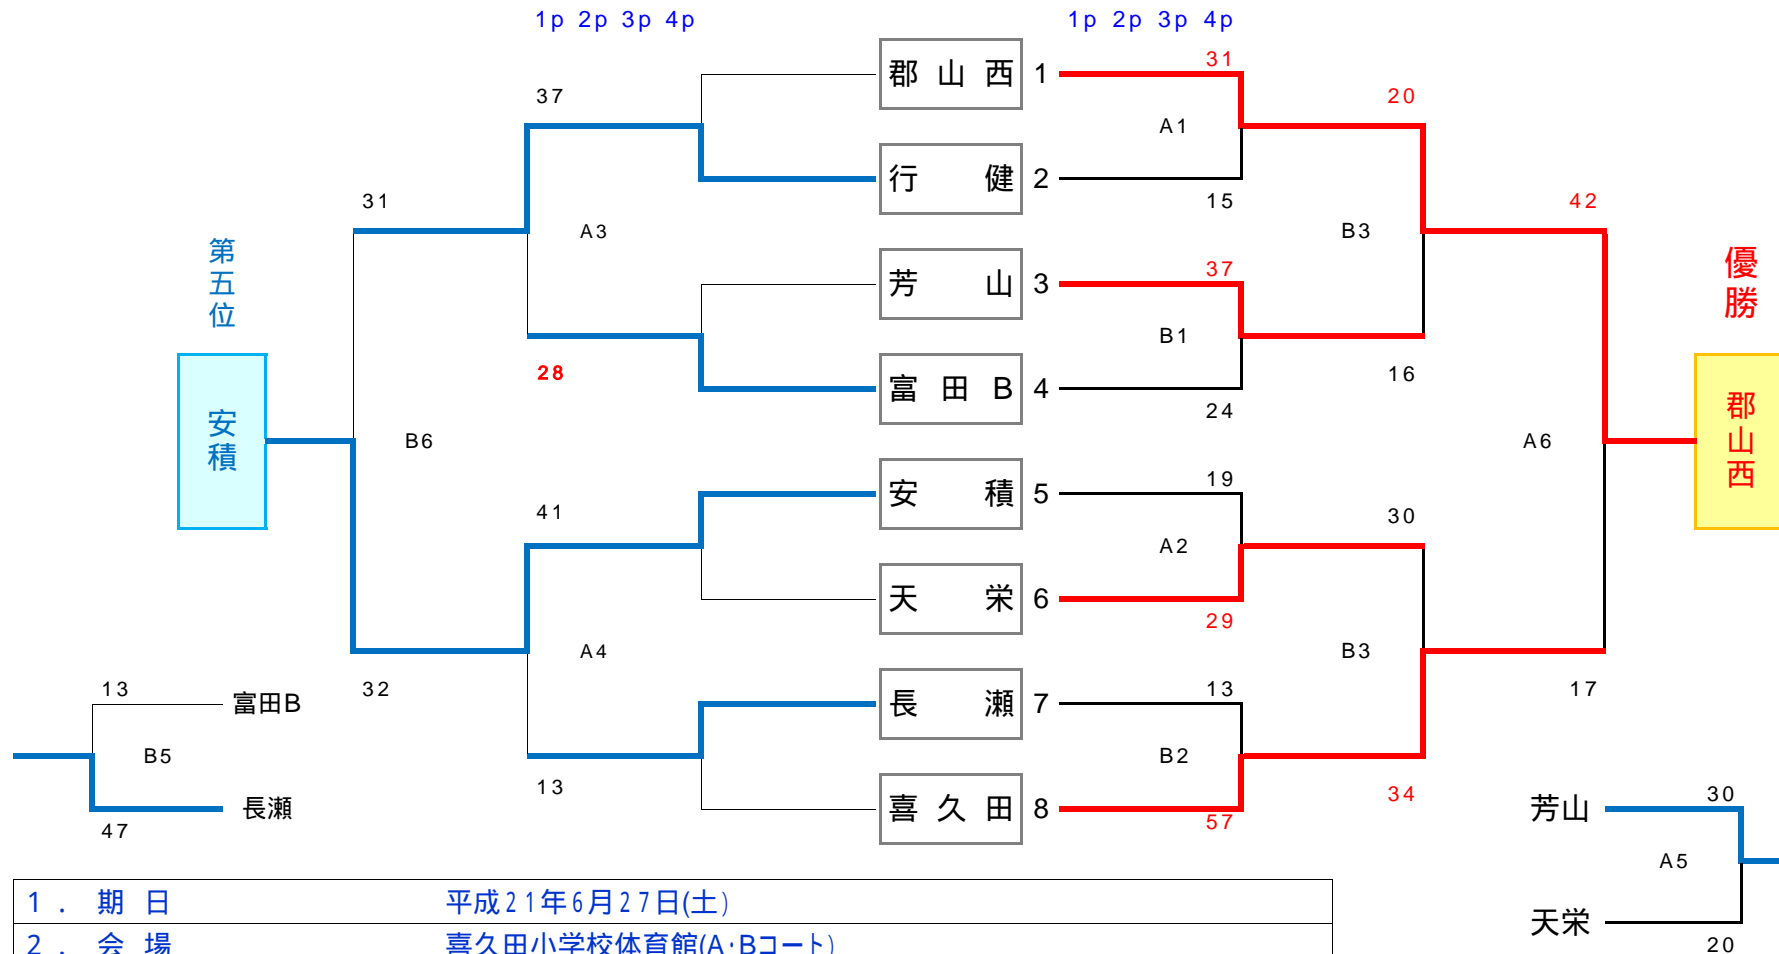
1p 2p 3p 4p

1p 2p 3p 4p

郡山西 1
行健 2
芳山 3
富田B 4
安積 5
天栄 6
長瀬 7
喜久田 8

37
31
A3
28
B6
41
A4
32
13

第五位
安積

31
A1
15
20
B3
42
37
B1
24
16
19
A2
29
30
B3
A6
13
B2
57
34
17

優勝
郡山西

13
富田B
B5
長瀬
47

芳山
30
A5
天栄
20

1． 期 日 平成21年6月27日(土)
2． 会 場 喜久田小学校体育館(A·Bコート)